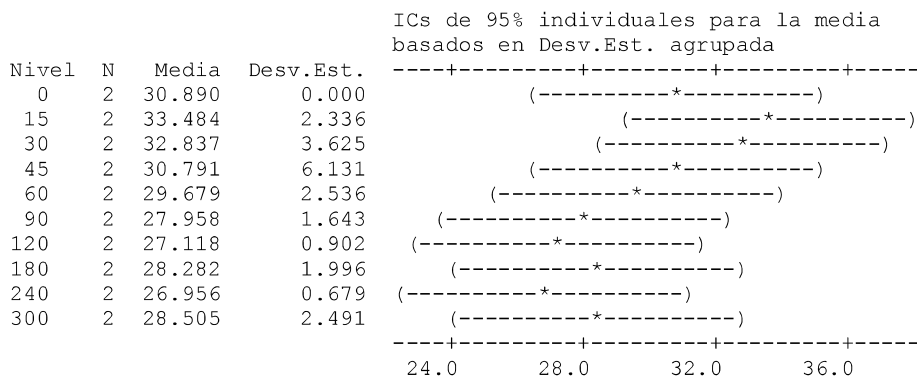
ICs de 95% individuales para la media basados en Desv.Est. agrupada

| Nivel | N | Media | Desv.Est. |
|---|---|---|---|
| 0 | 2 | 30.890 | 0.000 |
| 15 | 2 | 33.484 | 2.336 |
| 30 | 2 | 32.837 | 3.625 |
| 45 | 2 | 30.791 | 6.131 |
| 60 | 2 | 29.679 | 2.536 |
| 90 | 2 | 27.958 | 1.643 |
| 120 | 2 | 27.118 | 0.902 |
| 180 | 2 | 28.282 | 1.996 |
| 240 | 2 | 26.956 | 0.679 |
| 300 | 2 | 28.505 | 2.491 |

24.0 28.0 32.0 36.0